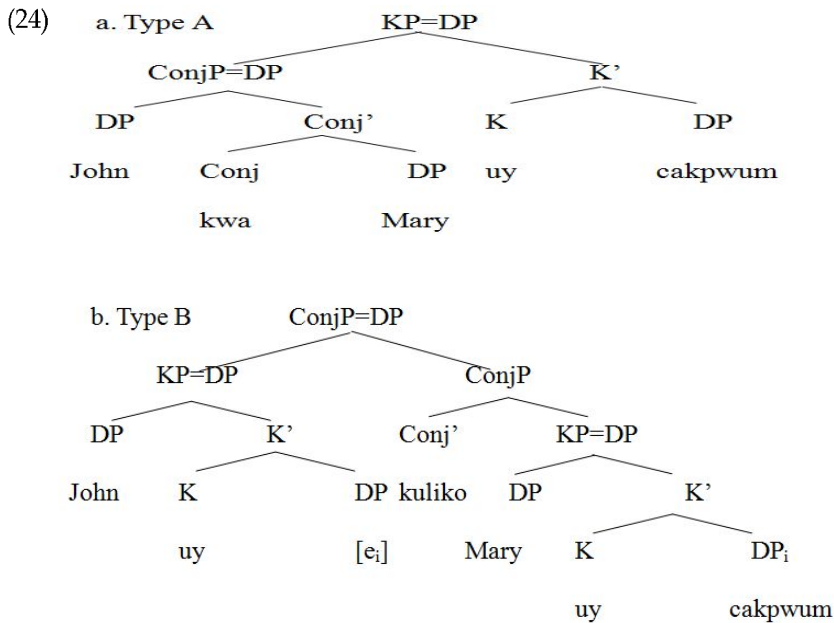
(24) a. Type A

KP=DP

ConjP=DP

K'

DP

Conj'

K

DP

John

Conj

DP

uy

cakpwum

kwa

Mary

b. Type B

ConjP=DP

KP=DP

ConjP

DP

K'

Conj'

KP=DP

John

K

DP

kuliko

DP

K'

uy

$[e_i]$

Mary

K

$DP_i$

uy

cakpwum